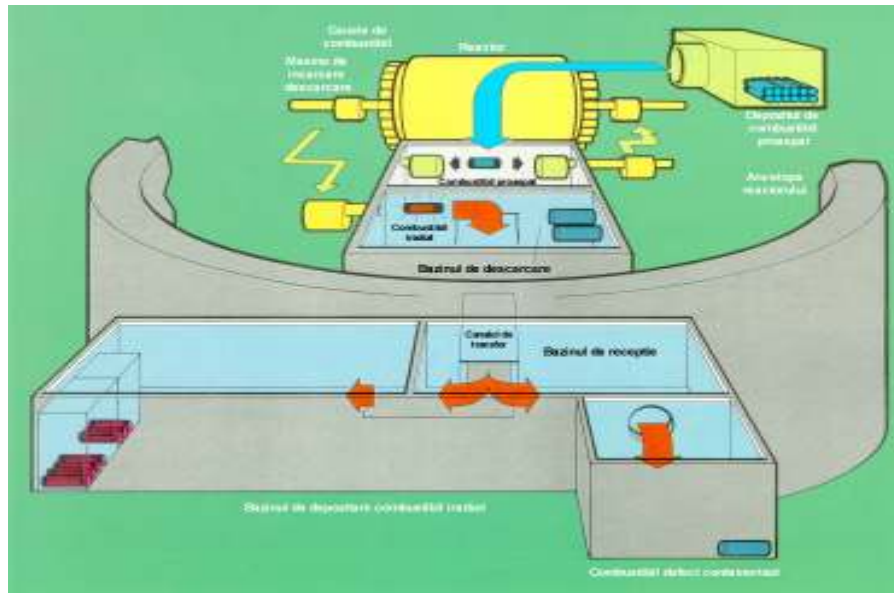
Casete de combustibil

Reactor

Masina de incarcare descarcare

Depozitul de combustibil proaspat

Anvelopa reactorului

Combustibil proaspat

Combustibil iradiat

Bazinul de descarcare

Canalul de transfer

Bazinul de receptie

Bazinul de depozitare combustibil iradiat

Combustibil defect containerizat